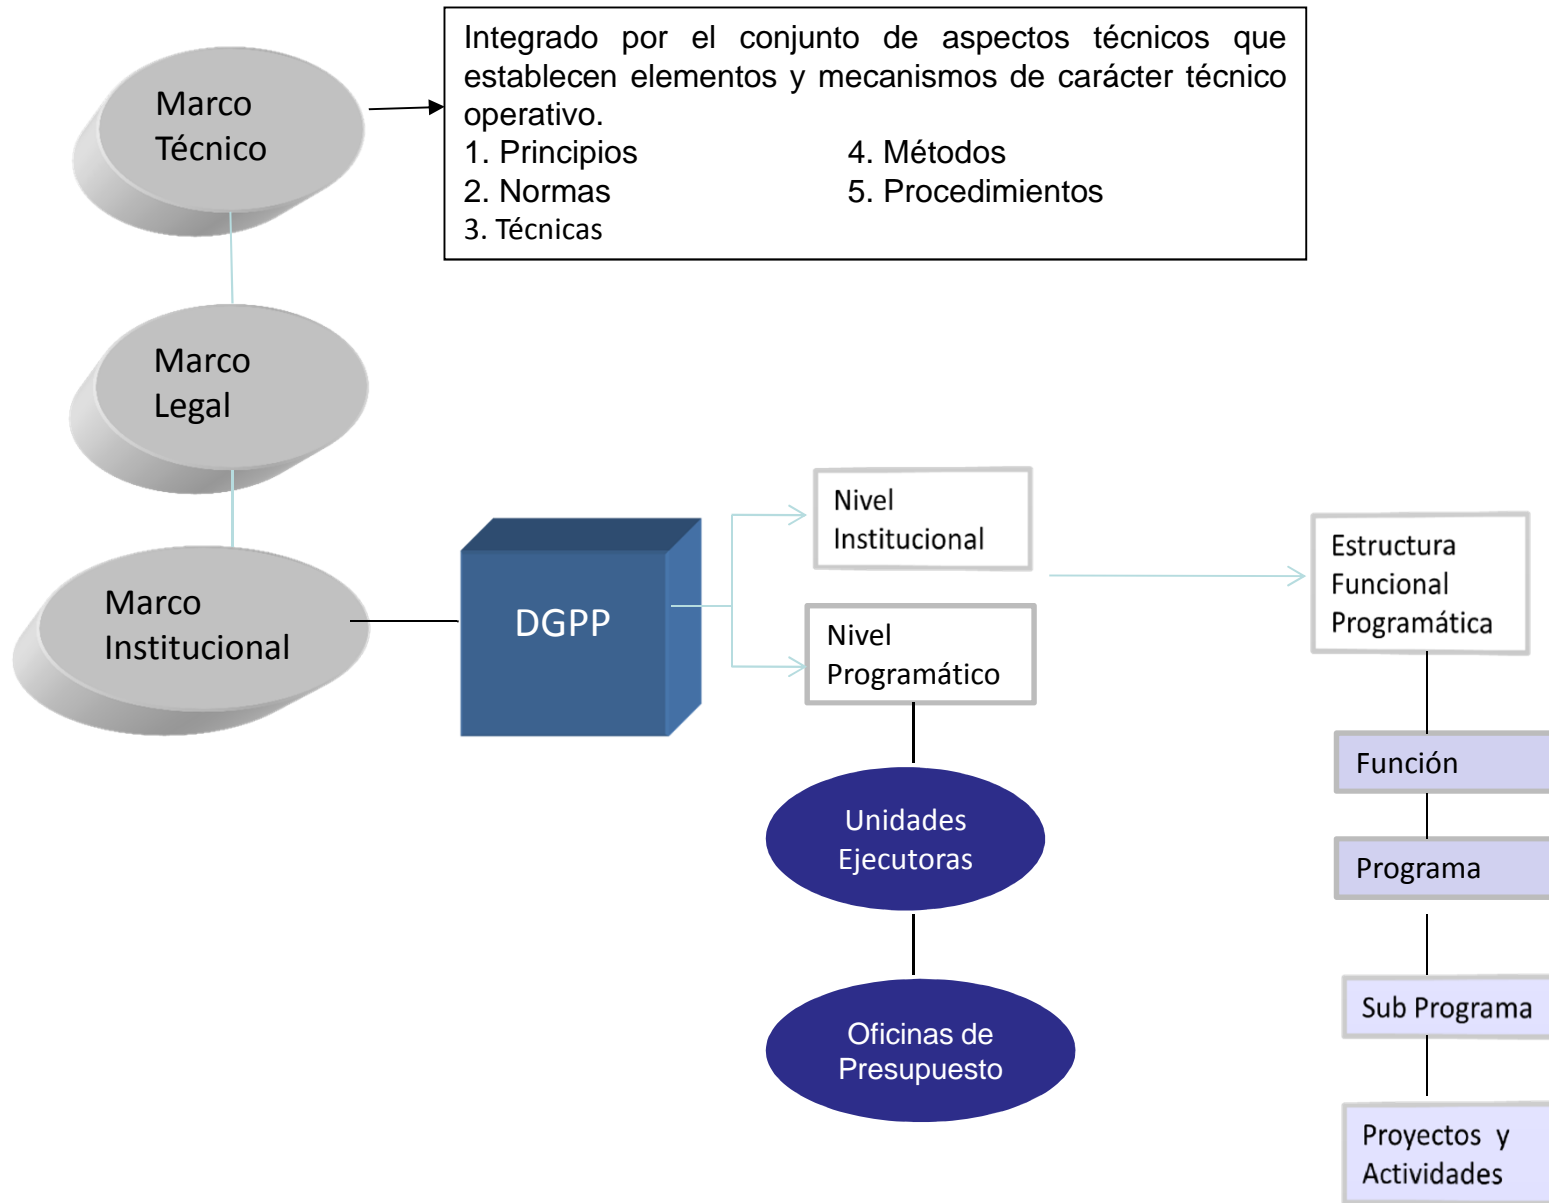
Marco Técnico

Integrado por el conjunto de aspectos técnicos que establecen elementos y mecanismos de carácter técnico operativo.
1. Principios
2. Normas
3. Técnicas
4. Métodos
5. Procedimientos

Marco Legal

Marco Institucional

DGPP

Nivel Institucional

Nivel Programático

Estructura Funcional Programática

Función

Programa

Sub Programa

Proyectos y Actividades

Unidades Ejecutoras

Oficinas de Presupuesto